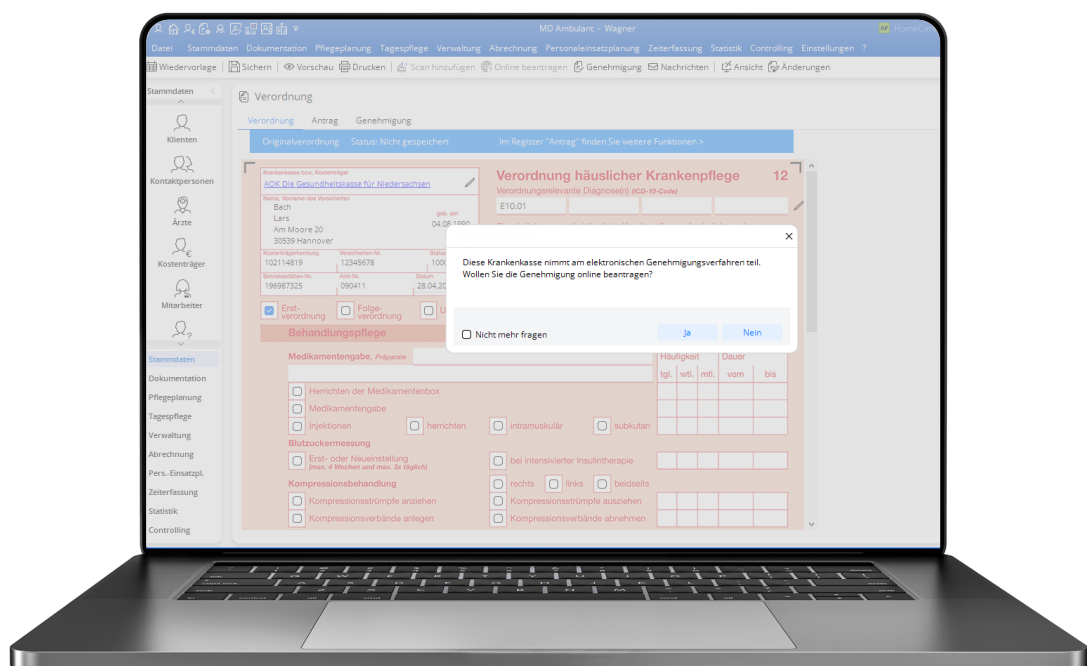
MD Ambulant - Wagner

HomeCare

Datei Stammdaten Dokumentation Pflegeplanung Tagespflege Verwaltung Abrechnung Personaleinsatzplanung Zeiterfassung Statistik Controlling Einstellungen ?

Wiedervorlage | Sichern | Vorschau Drucken | Scan hinzufügen Online beantragen Genehmigung Nachrichten | Ansicht Änderungen

Stammdaten

Klienten

Kontaktpersonen

Ärzte

Kostenträger

Mitarbeiter

Stammdaten
Dokumentation
Pflegeplanung
Tagespflege
Verwaltung
Abrechnung
Pers.-Einsatzpl.
Zeiterfassung
Statistik
Controlling

Verordnung

Verordnung Antrag Genehmigung

Originalverordnung Status: Nicht gespeichert Im Register "Antrag" finden Sie weitere Funktionen >

Krankenkasse bzw. Kostenträger
AOK Die Gesundheitskasse für Niedersachsen
Name, Vorname des Versicherten
Bach
Lars
Am Moore 20
30539 Hannover
geb. am
04.08.1990
Kostenträgerkennung
102114819
Versicherten-Nr.
12345678
Status
1000
Betriebsstätten-Nr.
196987325
Arzt-Nr.
090411
Datum
28.04.20

Verordnung häuslicher Krankenpflege 12
Verordnungsrelevante Diagnose(n) (ICD-10-Code)
E10.01

Erst-verordnung Folge-verordnung U

Behandlungspflege

Medikamentengabe. Präparate
Häufigkeit Dauer
tgl. wtl. mtl. vom bis
Herrichten der Medikamentenbox
Medikamentengabe
Injektionen herrichten intramuskulär subkutan
Blutzuckermessung
Erst- oder Neueinstellung (max. 4 Wochen und max. 3x täglich)
bei intensivierter Insulintherapie
Kompressionsbehandlung
rechts links beidseits
Kompressionsstrümpfe anziehen
Kompressionsstrümpfe ausziehen
Kompressionsverbände anlegen
Kompressionsverbände abnehmen

Diese Krankenkasse nimmt am elektronischen Genehmigungsverfahren teil.
Wollen Sie die Genehmigung online beantragen?

Nicht mehr fragen
Ja
Nein